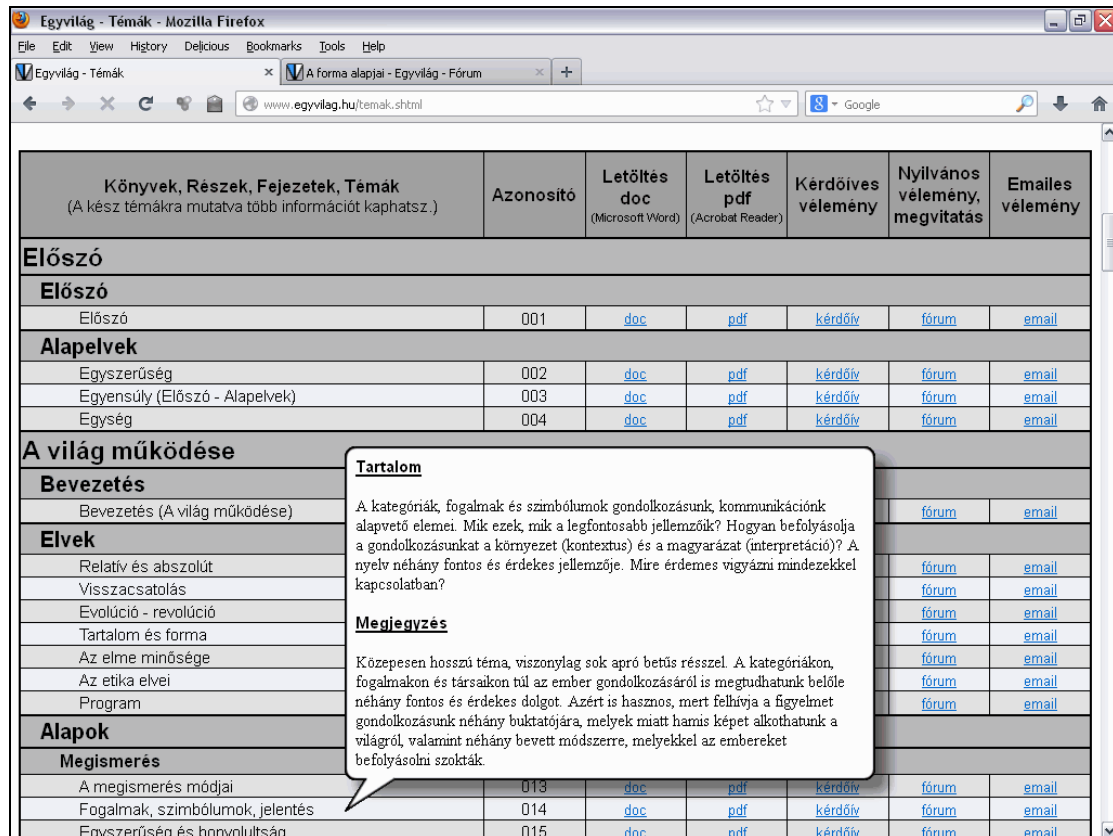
Egyvilág - Témák - Mozilla Firefox

File Edit View History Delicious Bookmarks Tools Help

Egyvilág - Témák × A forma alapjai - Egyvilág - Fórum × +

www.egyvilag.hu/temak.shtml Google

| Könyvek, Részek, Fejezetek, Témák (A kész témákra mutatva több információt kaphatsz.) | Azonosító | Letöltés doc (Microsoft Word) | Letöltés pdf (Acrobat Reader) | Kérdőíves vélemény | Nyilvános vélemény, megvitatás | Emailes vélemény |
|---|---|---|---|---|---|---|
| Előszó | | | | | | |
| Előszó | | | | | | |
| Előszó | 001 | doc | pdf | kérdőív | fórum | email |
| Alapelvek | | | | | | |
| Egyszerűség | 002 | doc | pdf | kérdőív | fórum | email |
| Egyensúly (Előszó - Alapelvek) | 003 | doc | pdf | kérdőív | fórum | email |
| Egység | 004 | doc | pdf | kérdőív | fórum | email |
| A világ működése | | | | | | |
| Bevezetés | | | | | | |
| Bevezetés (A világ működése) | | | | | fórum | email |
| Elvek | | | | | | |
| Relatív és abszolút | | | | | fórum | email |
| Visszacsatolás | | | | | fórum | email |
| Evolúció - revolúció | | | | | fórum | email |
| Tartalom és forma | | | | | fórum | email |
| Az elme minősége | | | | | fórum | email |
| Az etika elvei | | | | | fórum | email |
| Program | | | | | fórum | email |
| Alapok | | | | | | |
| Megismerés | | | | | | |
| A megismerés módjai | 013 | doc | pdf | kérdőív | fórum | email |
| Fogalmak, szimbólumok, jelentés | 014 | doc | pdf | kérdőív | fórum | email |
| Egyszerűség és bonyolultság | 015 | doc | pdf | kérdőív | fórum | email |

Tartalom

A kategóriák, fogalmak és szimbólumok gondolkozásunk, kommunikációnk alapvető elemei. Mik ezek, mik a legfontosabb jellemzőik? Hogyan befolyásolja a gondolkozásunkat a környezet (kontextus) és a magyarázat (interpretáció)? A nyelv néhány fontos és érdekes jellemzője. Mire érdemes vigyázni mindezekkel kapcsolatban?

Megjegyzés

Közepesen hosszú téma, viszonylag sok apró betűs résszel. A kategóriákon, fogalmakon és társaikon túl az ember gondolkozásáról is megtudhatunk belőle néhány fontos és érdekes dolgot. Azért is hasznos, mert felhívja a figyelmet gondolkozásunk néhány buktatójára, melyek miatt hamis képet alkothatunk a világról, valamint néhány bevett módszerre, melyekkel az embereket befolyásolni szokták.